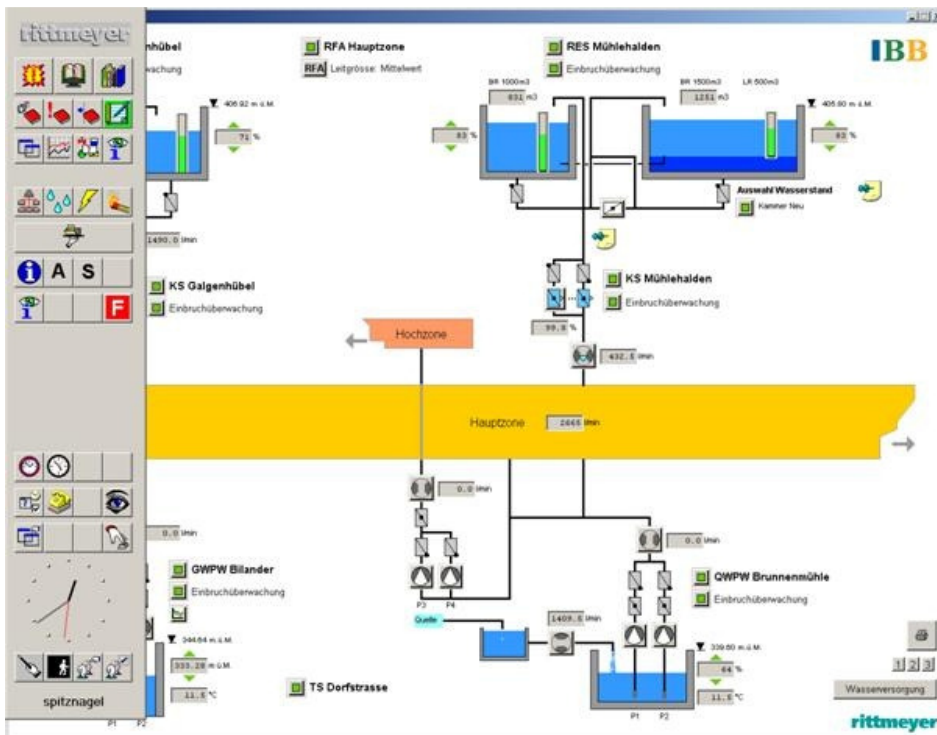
rittmeyer

A S

F

spitznagel

P1 P2

nhübel

wachung

406.92 m ü.M.

71 %

1490.0 l/min

KS Galgenhübel

Einbruchüberwachung

RFA Hauptzone

RFA Leitgrösse: Mittelwert

RES Mühlehalden

Einbruchüberwachung

BR 1000m3

831 m3

83 %

BR 1500m3 LR 500m3

1251 m3

405.80 m ü.M.

83 %

Auswahl Wasserstand

Kammer Neu

KS Mühlehalden

Einbruchüberwachung

99.9 %

432.5 l/min

Hochzone

Hauptzone

2665 l/min

0.0 l/min

0.0 l/min

0.0 l/min

GWPW Bilander

Einbruchüberwachung

344.64 m ü.M.

333.28 m ü.M.

11.5 °C

P3 P4

Quelle

1409.5 l/min

QWPW Brunnenmühle

Einbruchüberwachung

339.60 m ü.M.

64 %

11.5 °C

P1 P2

TS Dorfstrasse

1 2 3

Wasserversorgung

IBB

rittmeyer